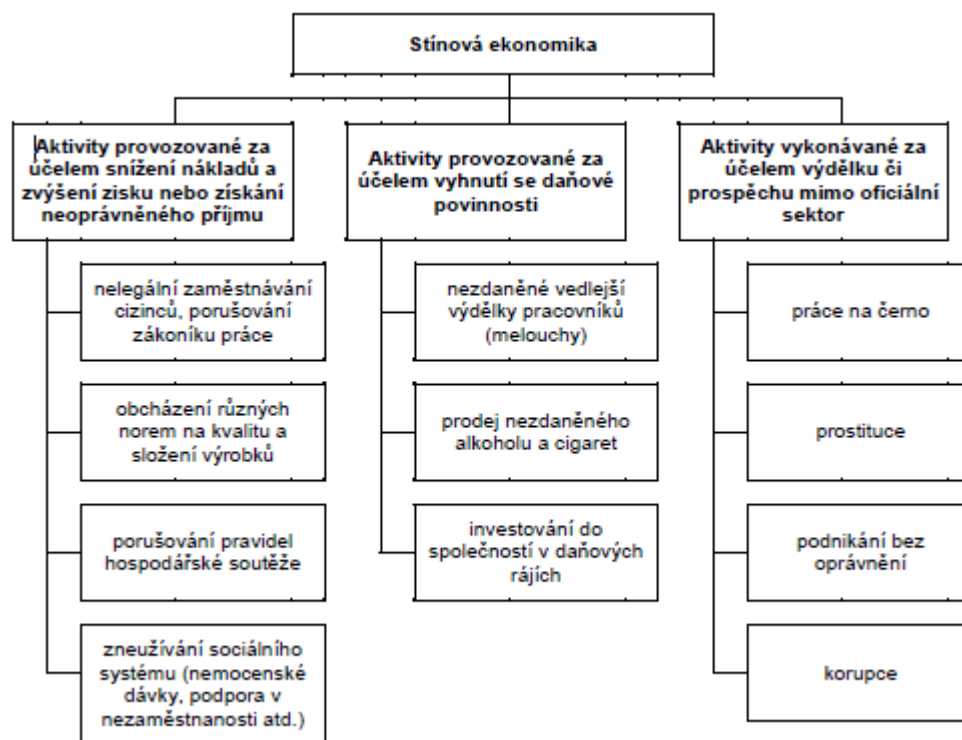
Stínová ekonomika

Aktivity provozované za účelem snížení nákladů a zvýšení zisku nebo získání neoprávněného příjmu

nelegální zaměstnávání cizinců, porušování zákoníku práce

obcházení různých norem na kvalitu a složení výrobků

porušování pravidel hospodářské soutěže

zneužívání sociálního systému (nemocenské dávky, podpora v nezaměstnanosti atd.)

Aktivity provozované za účelem vyhnutí se daňové povinnosti

nezdaněné vedlejší výdělky pracovníků (melouchy)

prodej nezdaněného alkoholu a cigaret

investování do společností v daňových rájích

Aktivity vykonávané za účelem výdělku či prospěchu mimo oficiální sektor

práce na černo

prostituce

podnikání bez oprávnění

korupce